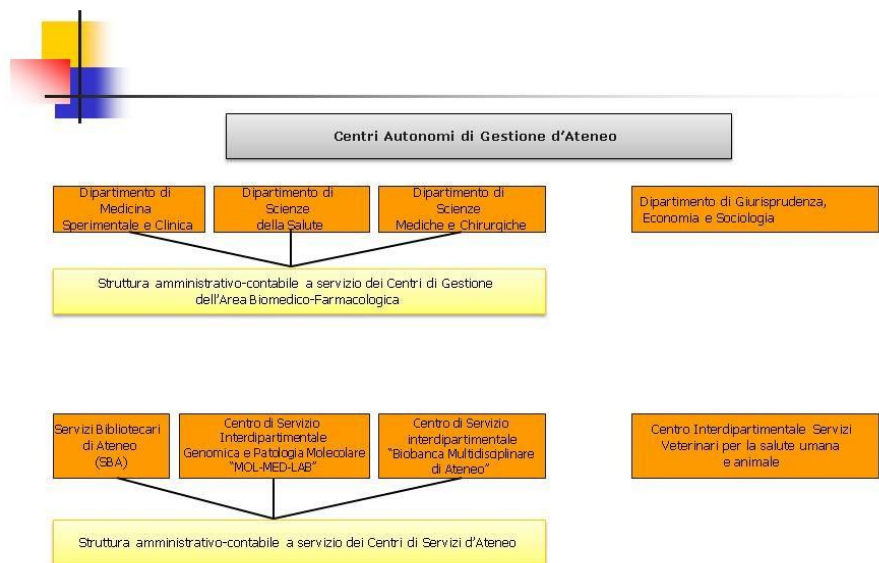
Centri Autonomi di Gestione d'Ateneo

Dipartimento di Medicina Sperimentale e Clinica

Dipartimento di Scienze della Salute

Dipartimento di Scienze Mediche e Chirurgiche

Dipartimento di Giurisprudenza, Economia e Sociologia

Struttura amministrativo-contabile a servizio dei Centri di Gestione dell'Area Biomedico-Farmacologica

Servizi Bibliotecari di Ateneo (SBA)

Centro di Servizio Interdipartimentale Genomica e Patologia Molecolare "MOL-MED-LAB"

Centro di Servizio interdipartimentale "Biobanca Multidisciplinare di Ateneo"

Centro Interdipartimentale Servizi Veterinari per la salute umana e animale

Struttura amministrativo-contabile a servizio dei Centri di Servizi d'Ateneo